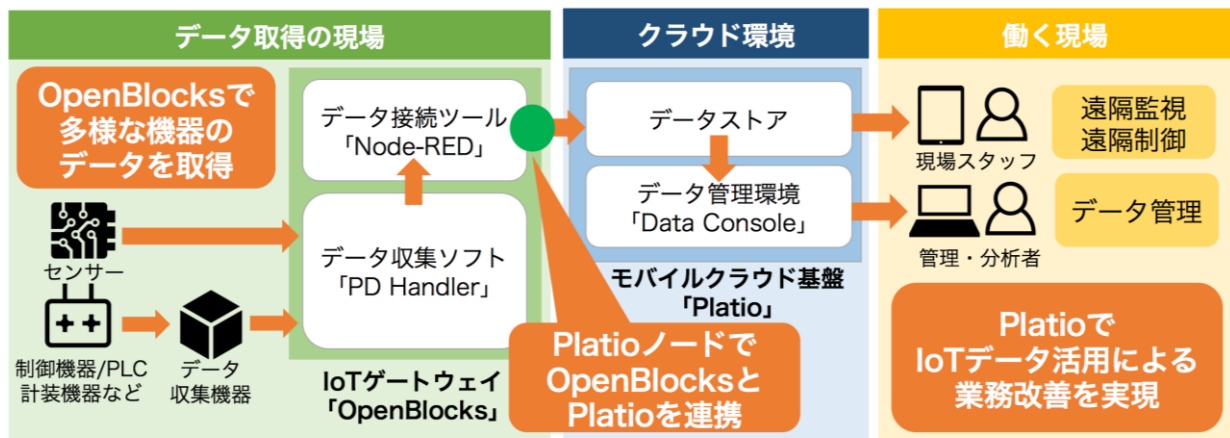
データ取得の現場

OpenBlocksで多様な機器のデータを取得

データ接続ツール「Node-RED」

データ収集ソフト「PD Handler」

センサー

制御機器/PLC 計装機器など

データ収集機器

IoTゲートウェイ「OpenBlocks」

クラウド環境

データストア

データ管理環境「Data Console」

モバイルクラウド基盤「Platio」

Platioノードで OpenBlocksと Platioを連携

働く現場

現場スタッフ

遠隔監視 遠隔制御

管理・分析者

データ管理

Platioで IoTデータ活用による 業務改善を実現